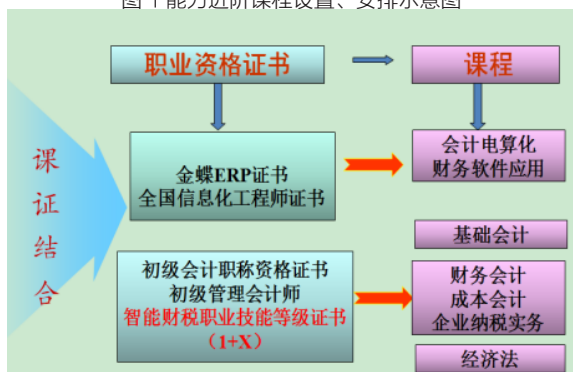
图1能力进阶课程设置、安排示意图

职业资格证书

课程

课
证
结
合

金蝶ERP证书
全国信息化工程师证书

会计电算化
财务软件应用

基础会计

初级会计职称资格证书
初级管理会计师
智能财税职业技能等级证书
（1+X）

财务会计
成本会计
企业纳税实务

经济法